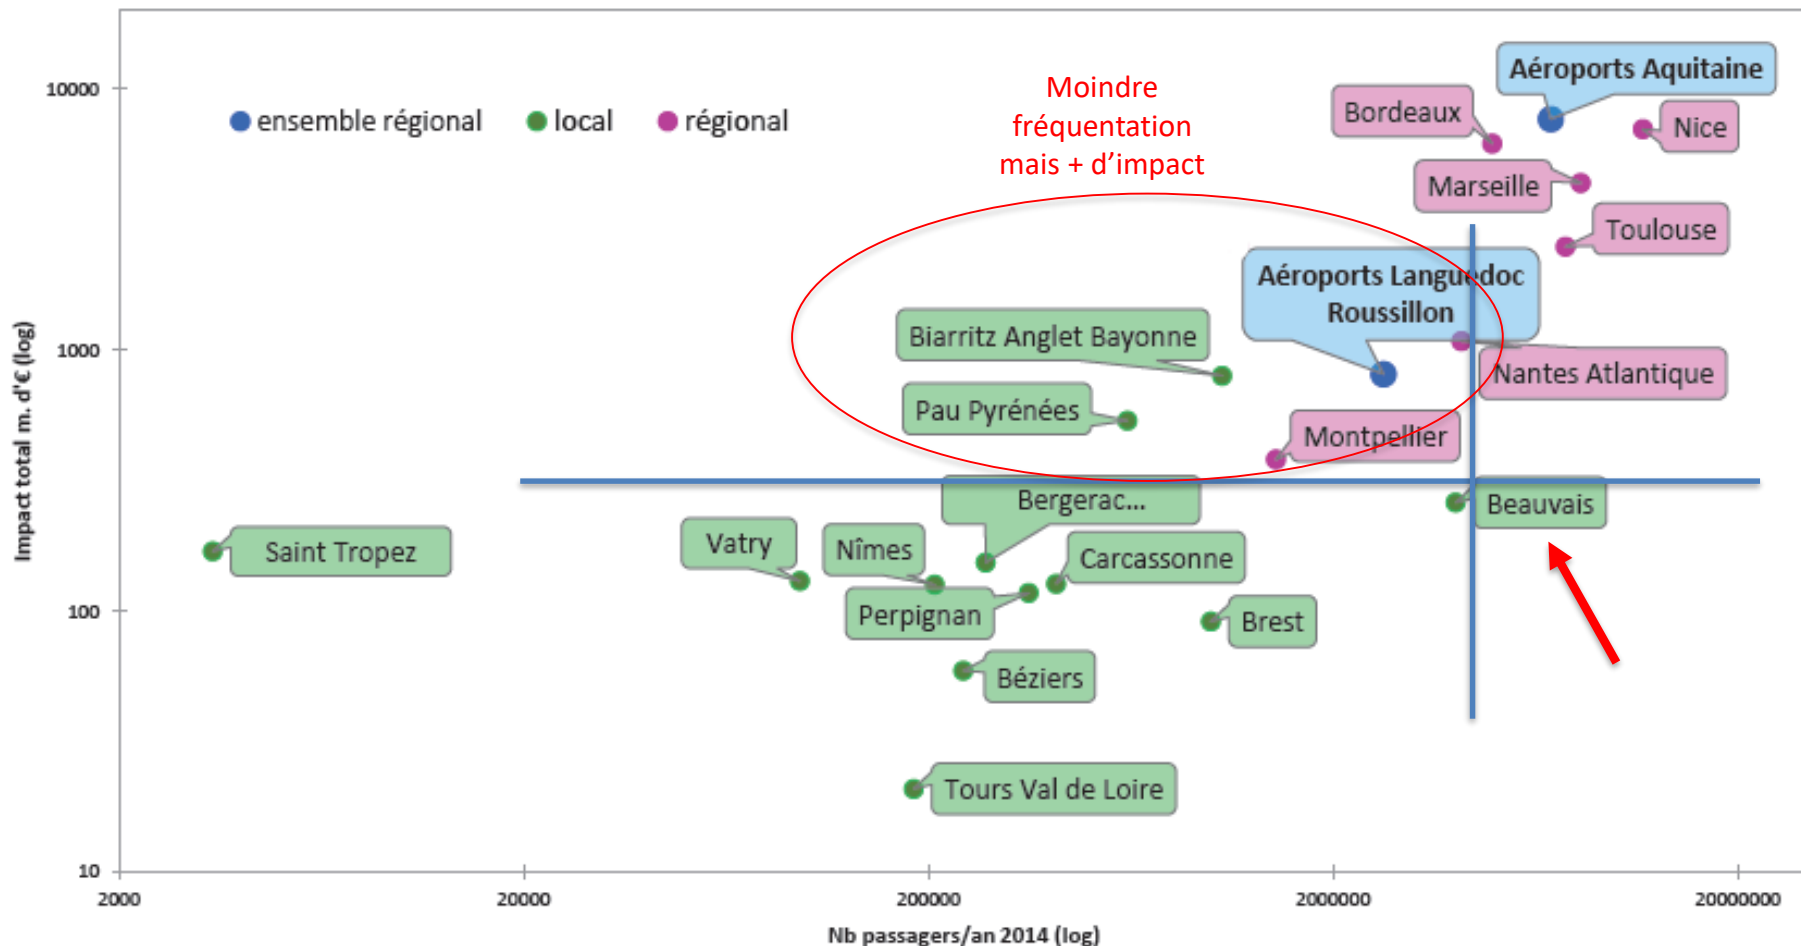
ensemble régional local régional

Moindre fréquentation mais + d'impact

Aéroports Aquitaine
Bordeaux
Nice
Marseille
Toulouse
Aéroports Languedoc Roussillon
Biarritz Anglet Bayonne
Nantes Atlantique
Pau Pyrénées
Montpellier
Bergerac...
Beauvais
Saint Tropez
Vatry
Nîmes
Carcassonne
Perpignan
Brest
Béziers
Tours Val de Loire

10000
1000
100
10
Impact total m. d'€ (log)

2000
20000
200000
2000000
20000000
Nb passagers/an 2014 (log)